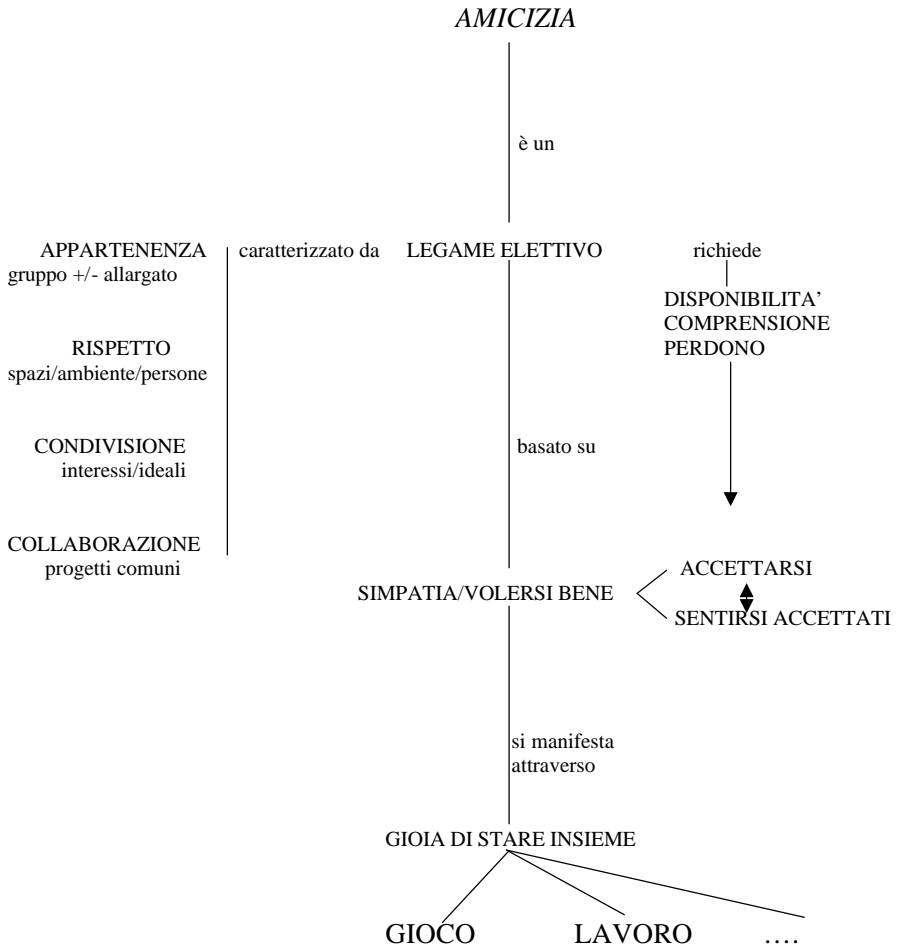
AMICIZIA

è un

APPARTENENZA
gruppo +/- allargato

caratterizzato da

LEGAME ELETTIVO

richiede

DISPONIBILITA'
COMPRENSIONE
PERDONO

RISPETTO
spazi/ambiente/persone

CONDIVISIONE
interessi/ideali

basato su

COLLABORAZIONE
progetti comuni

SIMPATIA/VOLERSI BENE

ACCETTARSI

SENTIRSI ACCETTATI

si manifesta
attraverso

GIOIA DI STARE INSIEME

GIOCO

LAVORO

....